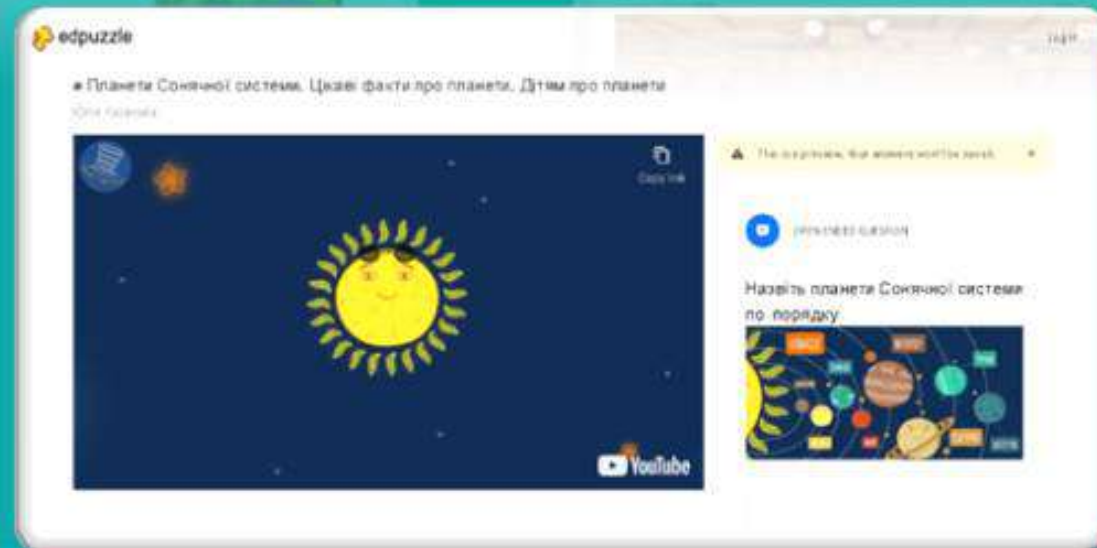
edpuzzle

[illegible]

Планети Сонячної системи. Цікаві факти про планети. Дітям про планети

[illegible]

Copy link

YouTube

This is a preview. Your answers won't be saved.

OPEN ENDED QUESTION

Назвіть планети Сонячної системи по порядку